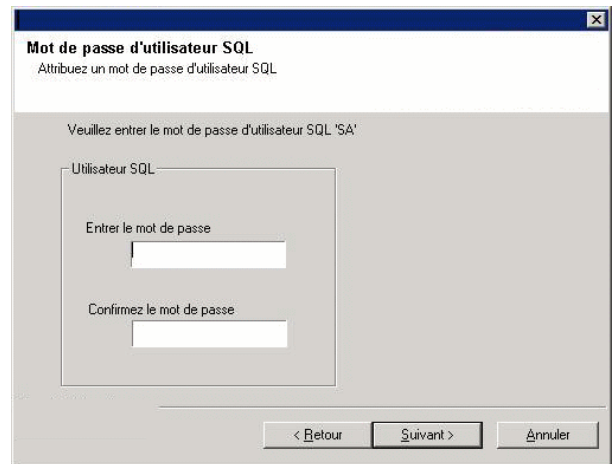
Mot de passe d'utilisateur SQL
Attribuez un mot de passe d'utilisateur SQL

Veuillez entrer le mot de passe d'utilisateur SQL 'SA'

Utilisateur SQL

Entrer le mot de passe

Confirmez le mot de passe

< Retour
Suivant >
Annuler